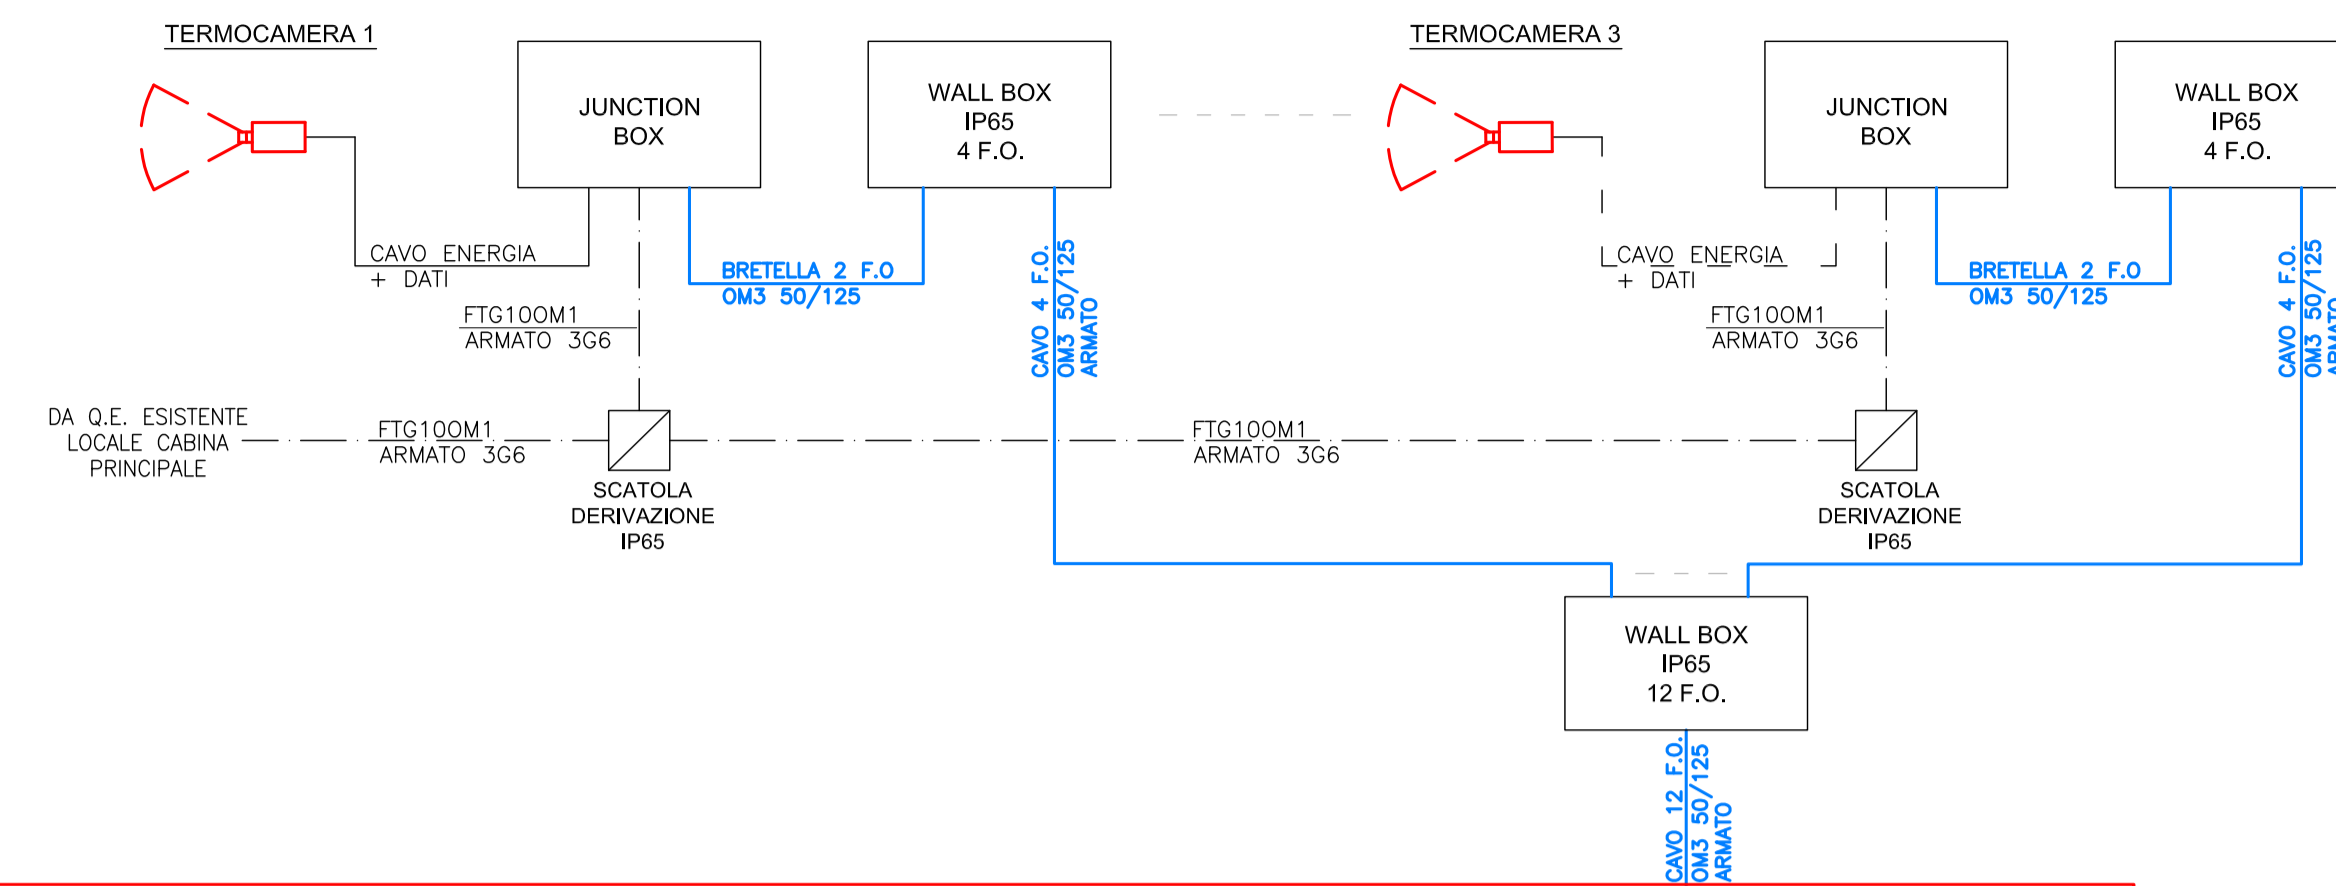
TERMOCAMERA 1

JUNCTION BOX

WALL BOX
IP65
4 F.O.

TERMOCAMERA 3

JUNCTION BOX

WALL BOX
IP65
4 F.O.

CAVO ENERGIA
+ DATI

BRETELLA 2 F.O
OM3 50/125

CAVO 4 F.O.
OM3 50/125
ARMATO

CAVO ENERGIA
+ DATI

BRETELLA 2 F.O
OM3 50/125

CAVO 4 F.O.
OM3 50/125
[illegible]

FTG10OM1
ARMATO 3G6

FTG10OM1
ARMATO 3G6

DA Q.E. ESISTENTE
LOCALE CABINA
PRINCIPALE

FTG10OM1
ARMATO 3G6

FTG10OM1
ARMATO 3G6

SCATOLA
DERIVAZIONE
IP65

SCATOLA
DERIVAZIONE
IP65

WALL BOX
IP65
12 F.O.

CAVO 12 F.O.
OM3 50/125
ARMATO